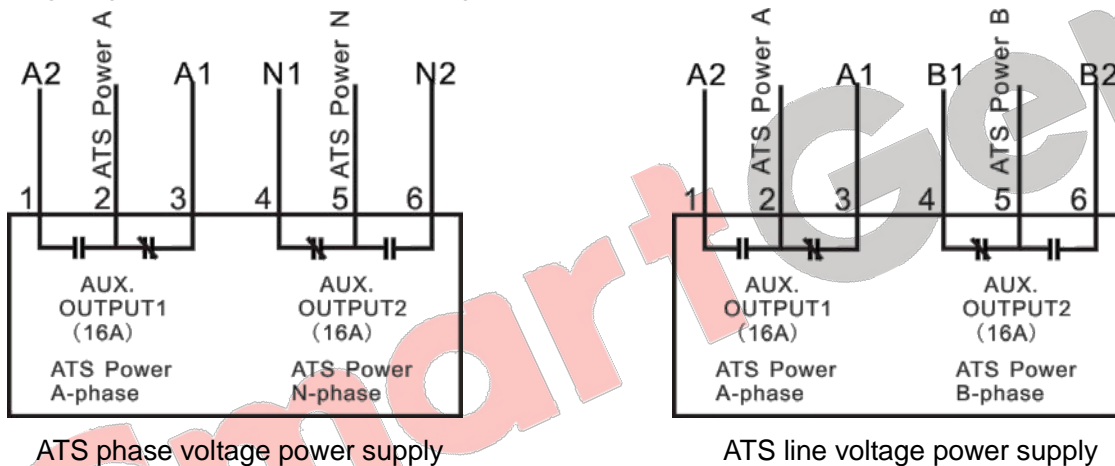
A2 ATS Power A A1 N1 ATS Power N N2

1 2 3 4 5 6

AUX. OUTPUT1 (16A)

ATS Power A-phase

AUX. OUTPUT2 (16A)

ATS Power N-phase

ATS phase voltage power supply

A2 ATS Power A A1 B1 ATS Power B B2

1 2 3 4 5 6

AUX. OUTPUT1 (16A)

ATS Power A-phase

AUX. OUTPUT2 (16A)

ATS Power B-phase

ATS line voltage power supply

SmartGen